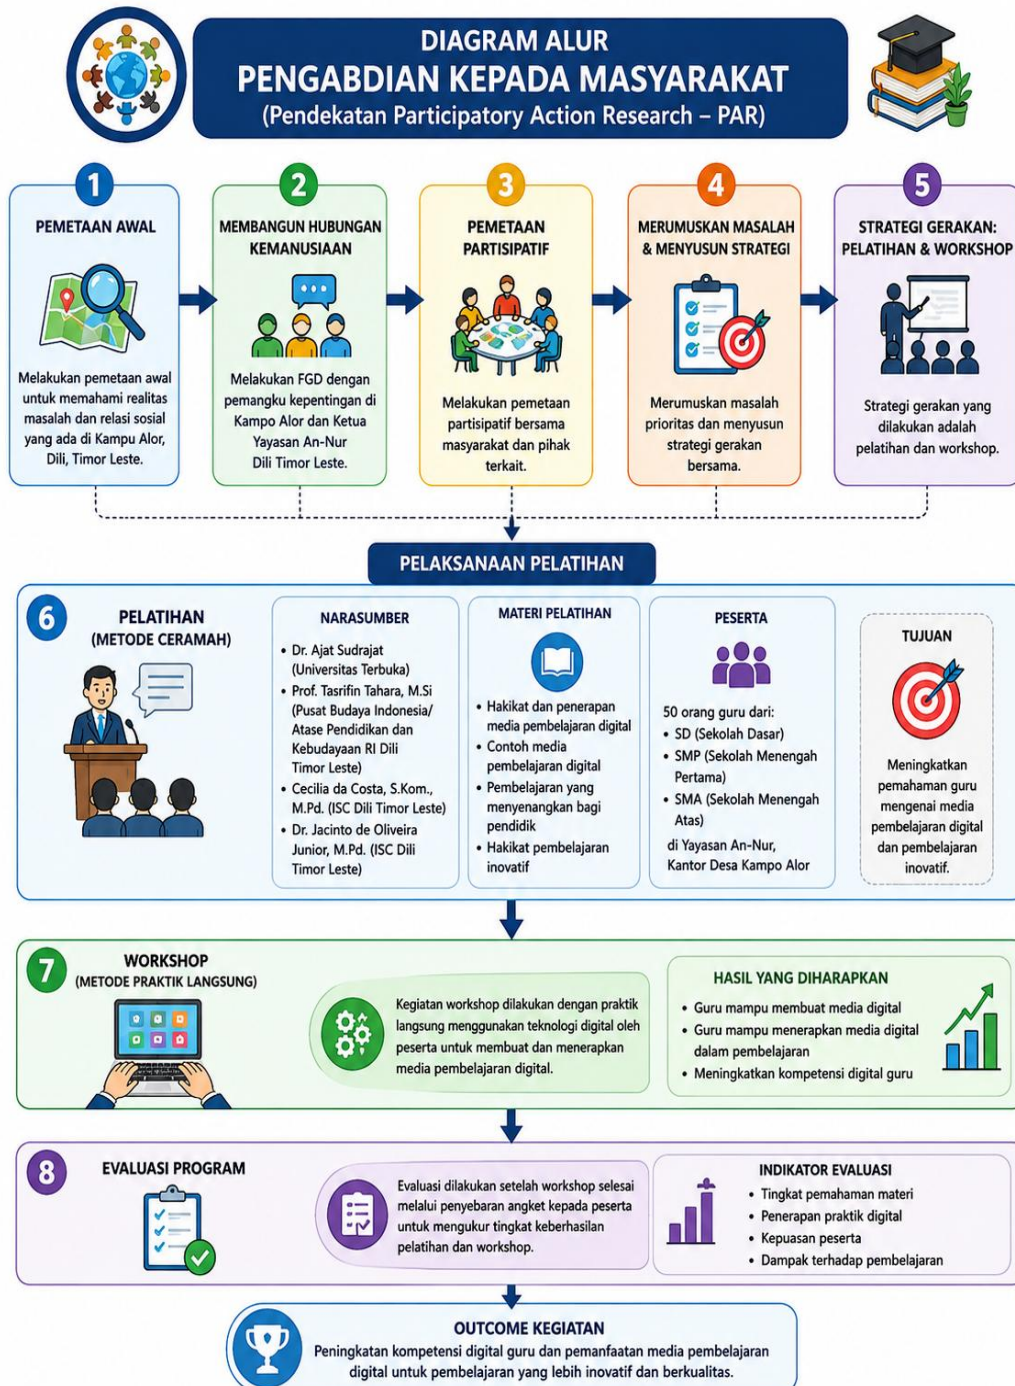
DIAGRAM ALUR
PENGABDIAN KEPADA MASYARAKAT
(Pendekatan Participatory Action Research – PAR)

1
PEMETAAN AWAL
Melakukan pemetaan awal untuk memahami realitas masalah dan relasi sosial yang ada di Kampu Alor, Dili, Timor Leste.

2
MEMBANGUN HUBUNGAN KEMANUSIAAN
Melakukan FGD dengan pemangku kepentingan di Kampo Alor dan Ketua Yayasan An-Nur Dili Timor Leste.

3
PEMETAAN PARTISIPATIF
Melakukan pemetaan partisipatif bersama masyarakat dan pihak terkait.

4
MERUMUSKAN MASALAH & MENYUSUN STRATEGI
Merumuskan masalah prioritas dan menyusun strategi gerakan bersama.

5
STRATEGI GERAKAN: PELATIHAN & WORKSHOP
Strategi gerakan yang dilakukan adalah pelatihan dan workshop.

PELAKSANAAN PELATIHAN

6
PELATIHAN
(METODE CERAMAH)

NARASUMBER
• Dr. Ajat Sudrajat (Universitas Terbuka)
• Prof. Tasrifin Tahara, M.Si (Pusat Budaya Indonesia/ Atase Pendidikan dan Kebudayaan RI Dili Timor Leste)
• Cecilia da Costa, S.Kom., M.Pd. (ISC Dili Timor Leste)
• Dr. Jacinto de Oliveira Junior, M.Pd. (ISC Dili Timor Leste)

MATERI PELATIHAN
• Hakikat dan penerapan media pembelajaran digital
• Contoh media pembelajaran digital
• Pembelajaran yang menyenangkan bagi pendidik
• Hakikat pembelajaran inovatif

PESERTA
50 orang guru dari:
• SD (Sekolah Dasar)
• SMP (Sekolah Menengah Pertama)
• SMA (Sekolah Menengah Atas)
di Yayasan An-Nur, Kantor Desa Kampo Alor

TUJUAN
Meningkatkan pemahaman guru mengenai media pembelajaran digital dan pembelajaran inovatif.

7
WORKSHOP
(METODE PRAKTIK LANGSUNG)
Kegiatan workshop dilakukan dengan praktik langsung menggunakan teknologi digital oleh peserta untuk membuat dan menerapkan media pembelajaran digital.

HASIL YANG DIHARAPKAN
• Guru mampu membuat media digital
• Guru mampu menerapkan media digital dalam pembelajaran
• Meningkatkan kompetensi digital guru

8
EVALUASI PROGRAM
Evaluasi dilakukan setelah workshop selesai melalui penyebaran angket kepada peserta untuk mengukur tingkat keberhasilan pelatihan dan workshop.

INDIKATOR EVALUASI
• Tingkat pemahaman materi
• Penerapan praktik digital
• Kepuasan peserta
• Dampak terhadap pembelajaran

OUTCOME KEGIATAN
Peningkatan kompetensi digital guru dan pemanfaatan media pembelajaran digital untuk pembelajaran yang lebih inovatif dan berkualitas.